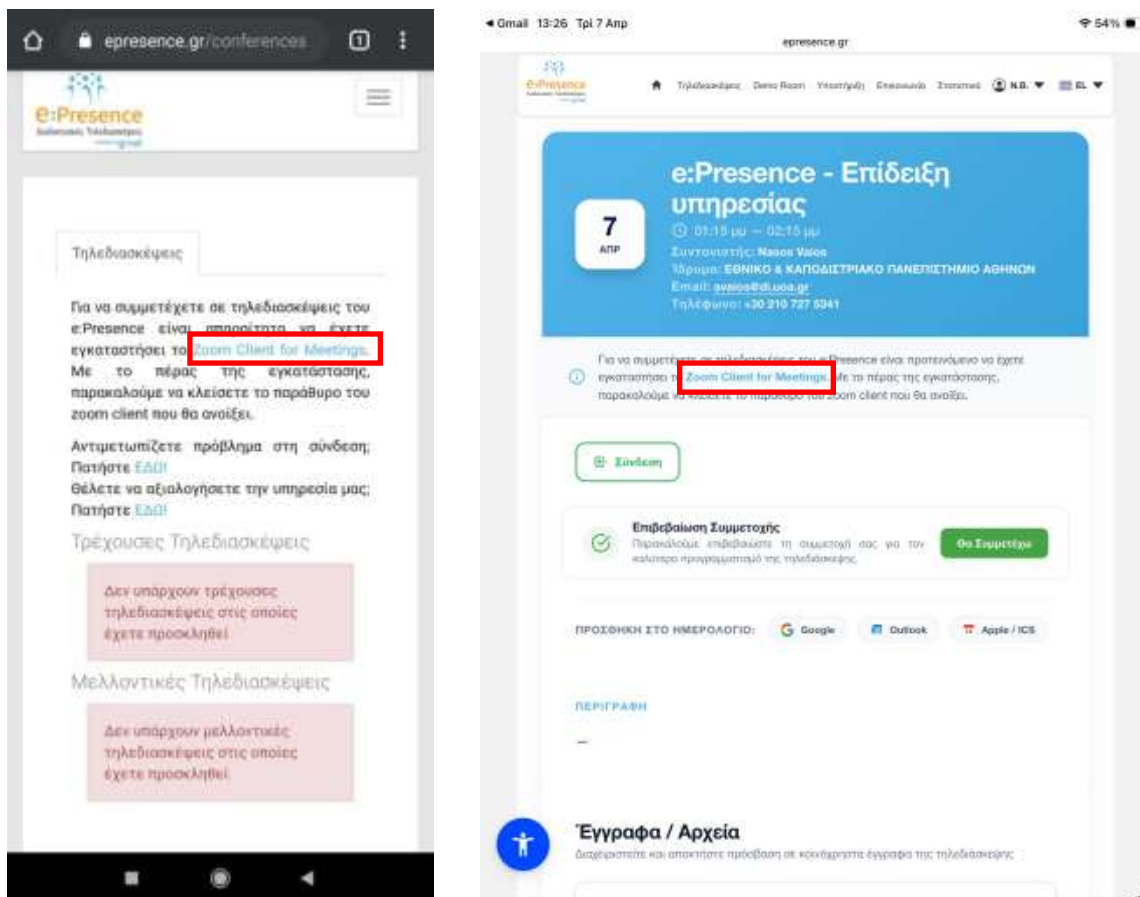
epresence.gr/conferences

e:Presence
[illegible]

Τηλεδιασκέψεις

Για να συμμετέχετε σε τηλεδιασκέψεις του e:Presence είναι απαραίτητο να έχετε εγκαταστήσει το Zoom Client for Meetings. Με το πέρας της εγκατάστασης, παρακαλούμε να κλείσετε το παράθυρο του zoom client που θα ανοίξει.

Αντιμετωπίζετε πρόβλημα στη σύνδεση; Πατήστε ΕΔΩ!
Θέλετε να αξιολογήσετε την υπηρεσία μας; Πατήστε ΕΔΩ!

Τρέχουσες Τηλεδιασκέψεις

Δεν υπάρχουν τρέχουσες τηλεδιασκέψεις στις οποίες έχετε προσκληθεί

Μελλοντικές Τηλεδιασκέψεις

Δεν υπάρχουν μελλοντικές τηλεδιασκέψεις στις οποίες έχετε προσκληθεί

◂ Gmail 13:26 Τρι 7 Απρ
54%
epresence.gr

e:Presence
Τηλεδιασκέψεις Demo Room Υποστήριξη Επικοινωνία Στατιστικά N.B. EL

7
ΑΠΡ

e:Presence - Επίδειξη υπηρεσίας
01:15 μμ — 02:15 μμ
Συντονιστής: Nasos Vaios
Ίδρυμα: ΕΘΝΙΚΟ & ΚΑΠΟΔΙΣΤΡΙΑΚΟ ΠΑΝΕΠΙΣΤΗΜΙΟ ΑΘΗΝΩΝ
Email: avaios@di.uoa.gr
Τηλέφωνο: +30 210 727 5341

Για να συμμετέχετε σε τηλεδιασκέψεις του e:Presence είναι προτεινόμενο να έχετε εγκαταστήσει το Zoom Client for Meetings. Με το πέρας της εγκατάστασης, παρακαλούμε να κλείσετε το παράθυρο του zoom client που θα ανοίξει.

Σύνδεση

Επιβεβαίωση Συμμετοχής
Παρακαλούμε επιβεβαιώστε τη συμμετοχή σας για τον καλύτερο προγραμματισμό της τηλεδιάσκεψης.
Θα Συμμετέχω

ΠΡΟΣΘΗΚΗ ΣΤΟ ΗΜΕΡΟΛΟΓΙΟ: Google Outlook Apple / ICS

ΠΕΡΙΓΡΑΦΗ
–

Έγγραφα / Αρχεία
Διαχειριστείτε και αποκτήστε πρόσβαση σε κοινόχρηστα έγγραφα της τηλεδιάσκεψης